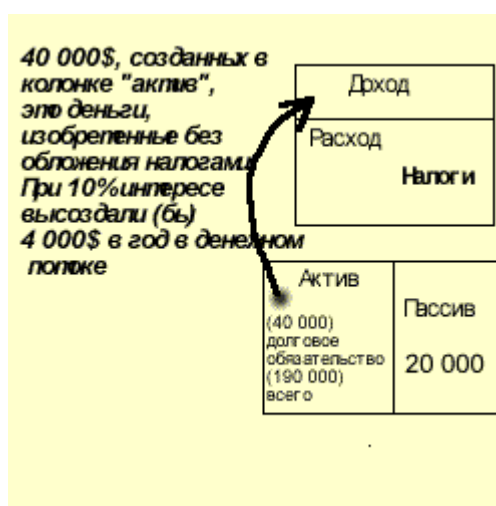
40 000$, созданных в колонке "актив", это деньги, изобретенные без обложения налогами. При 10%интересе высоздали (бы) 4 000$ в год в денежном потоке

Доход

Расход

Налоги

Актив

(40 000)
долговое обязательство
(190 000)
всего

Пассив

20 000